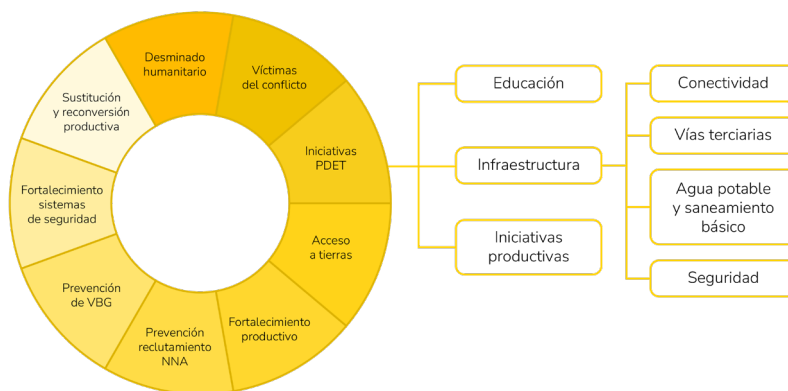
Desminado humanitario

Víctimas del conflicto

Iniciativas PDET

Acceso a tierras

Fortalecimiento productivo

Prevención reclutamiento NNA

Prevención de VBG

Fortalecimiento sistemas de seguridad

Sustitución y reconversión productiva

Educación

Infraestructura

Iniciativas productivas

Conectividad

Vías terciarias

Agua potable y saneamiento básico

Seguridad